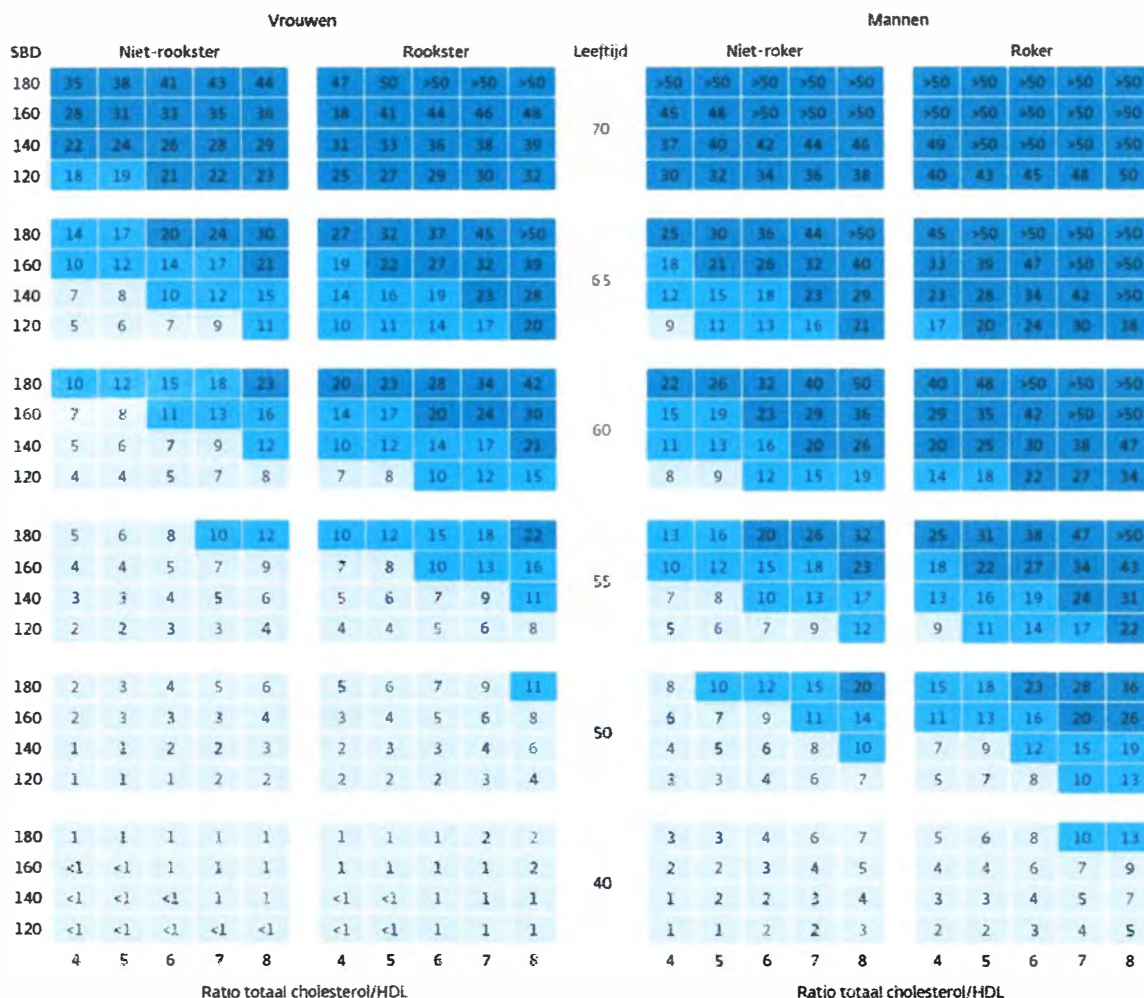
Vrouwen

Mannen

SBD

Niet-rookster

Rookster

Leeftijd

Niet-roker

Roker

| SBD | 4 | 5 | 6 | 7 | 8 | 4 | 5 | 6 | 7 | 8 | Leeftijd | 4 | 5 | 6 | 7 | 8 | 4 | 5 | 6 | 7 | 8 |
|---|---|---|---|---|---|---|---|---|---|---|---|---|---|---|---|---|---|---|---|---|---|
| 180 | 35 | 38 | 41 | 43 | 44 | 47 | 50 | >50 | >50 | >50 | | >50 | >50 | >50 | >50 | >50 | >50 | >50 | >50 | >50 | >50 |
| 160 | 28 | 31 | 33 | 35 | 36 | 38 | 41 | 44 | 46 | 48 | 70 | 45 | 48 | >50 | >50 | >50 | >50 | >50 | >50 | >50 | >50 |
| 140 | 22 | 24 | 26 | 28 | 29 | 31 | 33 | 36 | 38 | 39 | | 37 | 40 | 42 | 44 | 46 | 49 | >50 | >50 | >50 | >50 |
| 120 | 18 | 19 | 21 | 22 | 23 | 25 | 27 | 29 | 30 | 32 | | 30 | 32 | 34 | 36 | 38 | 40 | 43 | 45 | 48 | 50 |
| 180 | 14 | 17 | 20 | 24 | 30 | 27 | 32 | 37 | 45 | >50 | | 25 | 30 | 36 | 44 | >50 | 45 | >50 | >50 | >50 | >50 |
| 160 | 10 | 12 | 14 | 17 | 21 | 19 | 22 | 27 | 32 | 39 | 65 | 18 | 21 | 26 | 32 | 40 | 33 | 39 | 47 | >50 | >50 |
| 140 | 7 | 8 | 10 | 12 | 15 | 14 | 16 | 19 | 23 | 28 | | 12 | 15 | 18 | 23 | 29 | 23 | 28 | 34 | 42 | >50 |
| 120 | 5 | 6 | 7 | 9 | 11 | 10 | 11 | 14 | 17 | 20 | | 9 | 11 | 13 | 16 | 21 | 17 | 20 | 24 | 30 | 38 |
| 180 | 10 | 12 | 15 | 18 | 23 | 20 | 23 | 28 | 34 | 42 | | 22 | 26 | 32 | 40 | 50 | 40 | 48 | >50 | >50 | >50 |
| 160 | 7 | 8 | 11 | 13 | 16 | 14 | 17 | 20 | 24 | 30 | 60 | 15 | 19 | 23 | 29 | 36 | 29 | 35 | 42 | >50 | >50 |
| 140 | 5 | 6 | 7 | 9 | 12 | 10 | 12 | 14 | 17 | 21 | | 11 | 13 | 16 | 20 | 26 | 20 | 25 | 30 | 38 | 47 |
| 120 | 4 | 4 | 5 | 7 | 8 | 7 | 8 | 10 | 12 | 15 | | 8 | 9 | 12 | 15 | 19 | 14 | 18 | 22 | 27 | 34 |
| 180 | 5 | 6 | 8 | 10 | 12 | 10 | 12 | 15 | 18 | 22 | | 13 | 16 | 20 | 26 | 32 | 25 | 31 | 38 | 47 | >50 |
| 160 | 4 | 4 | 5 | 7 | 9 | 7 | 8 | 10 | 13 | 16 | 55 | 10 | 12 | 15 | 18 | 23 | 18 | 22 | 27 | 34 | 43 |
| 140 | 3 | 3 | 4 | 5 | 6 | 5 | 6 | 7 | 9 | 11 | | 7 | 8 | 10 | 13 | 17 | 13 | 16 | 19 | 24 | 31 |
| 120 | 2 | 2 | 3 | 3 | 4 | 4 | 4 | 5 | 6 | 8 | | 5 | 6 | 7 | 9 | 12 | 9 | 11 | 14 | 17 | 22 |
| 180 | 2 | 3 | 4 | 5 | 6 | 5 | 6 | 7 | 9 | 11 | | 8 | 10 | 12 | 15 | 20 | 15 | 18 | 23 | 28 | 36 |
| 160 | 2 | 3 | 3 | 3 | 4 | 3 | 4 | 5 | 6 | 8 | 50 | 6 | 7 | 9 | 11 | 14 | 11 | 13 | 16 | 20 | 26 |
| 140 | 1 | 1 | 2 | 2 | 3 | 2 | 3 | 3 | 4 | 6 | | 4 | 5 | 6 | 8 | 10 | 7 | 9 | 12 | 15 | 19 |
| 120 | 1 | 1 | 1 | 2 | 2 | 2 | 2 | 2 | 3 | 4 | | 3 | 3 | 4 | 6 | 7 | 5 | 7 | 8 | 10 | 13 |
| 180 | 1 | 1 | 1 | 1 | 1 | 1 | 1 | 1 | 2 | 2 | | 3 | 3 | 4 | 6 | 7 | 5 | 6 | 8 | 10 | 13 |
| 160 | <1 | <1 | 1 | 1 | 1 | 1 | 1 | 1 | 1 | 2 | 40 | 2 | 2 | 3 | 4 | 5 | 4 | 4 | 6 | 7 | 9 |
| 140 | <1 | <1 | <1 | 1 | 1 | <1 | <1 | 1 | 1 | 1 | | 1 | 2 | 2 | 3 | 4 | 3 | 3 | 4 | 5 | 7 |
| 120 | <1 | <1 | <1 | <1 | <1 | <1 | <1 | 1 | 1 | 1 | | 1 | 1 | 2 | 2 | 3 | 2 | 2 | 3 | 4 | 5 |

Ratio totaal cholesterol/HDL

Ratio totaal cholesterol/HDL